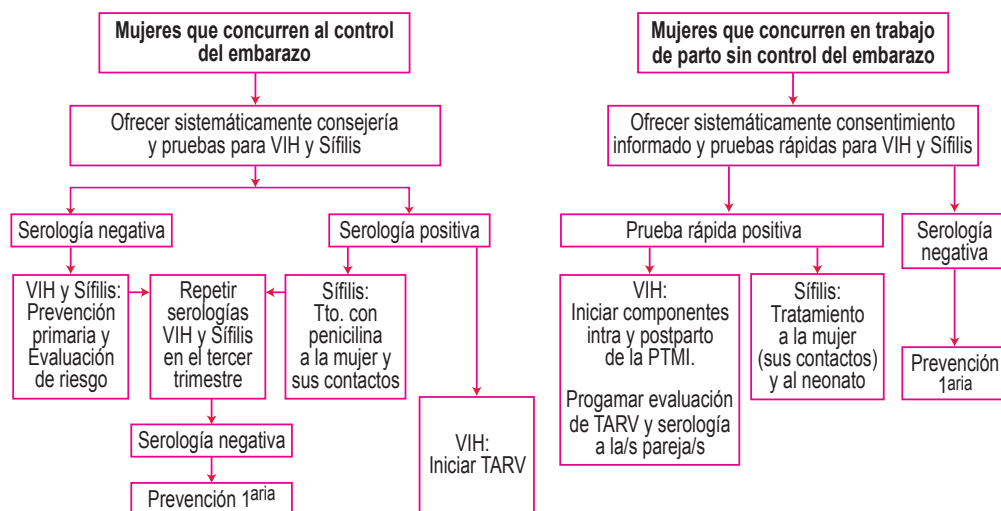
Mujeres que concurren al control del embarazo

Ofrecer sistemáticamente consejería y pruebas para VIH y Sífilis

Serología negativa

Serología positiva

VIH y Sífilis: Prevención primaria y Evaluación de riesgo

Repetir serologías VIH y Sífilis en el tercer trimestre

Sífilis: Tto. con penicilina a la mujer y sus contactos

Serología negativa

Prevención 1$^{aria}$

VIH: Iniciar TARV

Mujeres que concurren en trabajo de parto sin control del embarazo

Ofrecer sistemáticamente consentimiento informado y pruebas rápidas para VIH y Sífilis

Prueba rápida positiva

Serología negativa

VIH: Iniciar componentes intra y postparto de la PTMI.

Progamar evaluación de TARV y serología a la/s pareja/s

Sífilis: Tratamiento a la mujer (sus contactos) y al neonato

Prevención 1aria